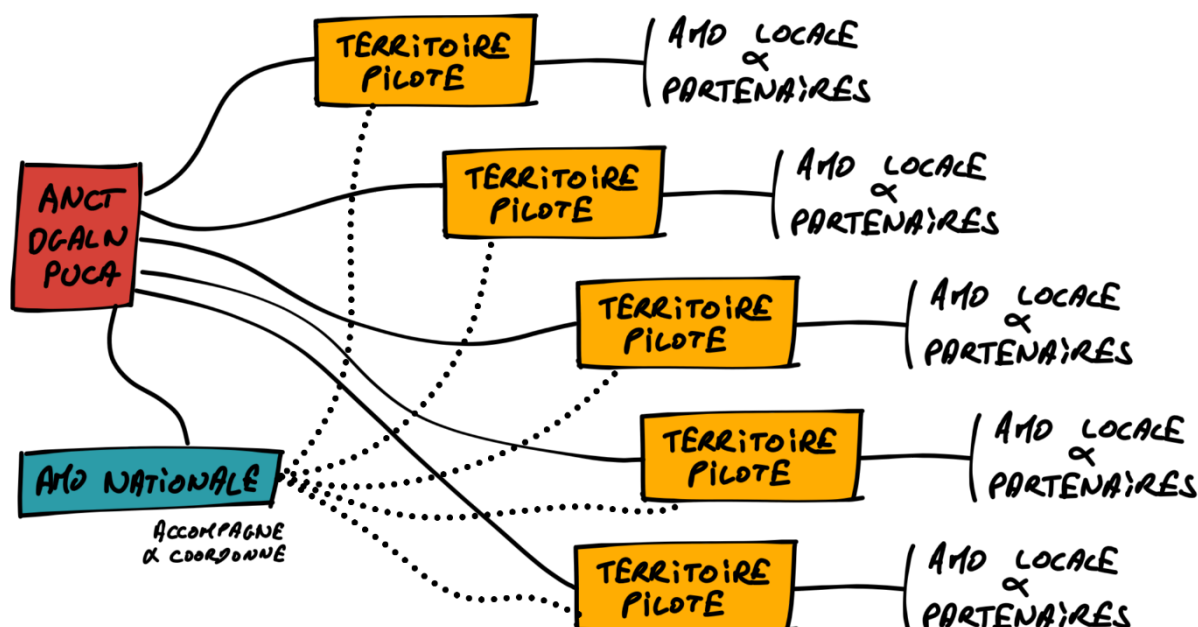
TERRITOIRE PILOTE

AMO LOCALE & PARTENAIRES

ANCT DGALN PUCA

TERRITOIRE PILOTE

AMO LOCALE & PARTENAIRES

TERRITOIRE PILOTE

AMO LOCALE & PARTENAIRES

AMO NATIONALE

ACCOMPAGNE & COORDONNE

TERRITOIRE PILOTE

AMO LOCALE & PARTENAIRES

TERRITOIRE PILOTE

AMO LOCALE & PARTENAIRES